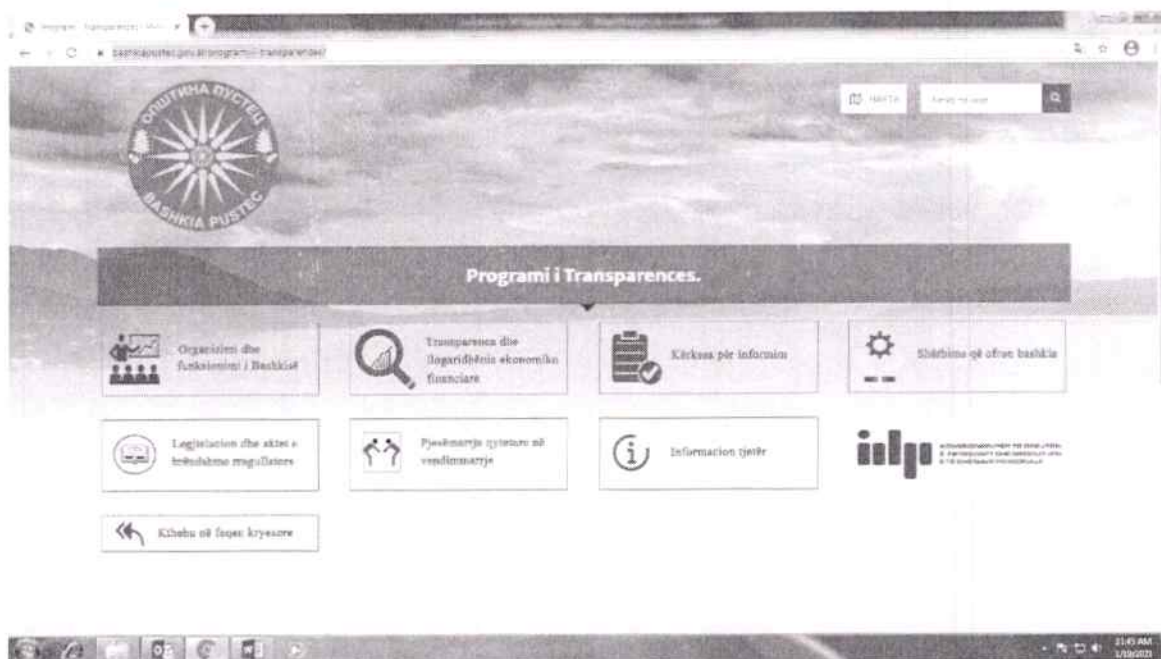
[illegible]

bashkiapustec.gov.al/programi-i-transparences/

ОПШТИНА ПУСТЕЦ
BASHKIA PUSTEC

HARTA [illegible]

Programi i Transparences.

Organizimi dhe funksionimi i Bashkisë

Transparenca dhe llogaridhënia ekonomiko financiare

Kërkesa për informim

Shërbime që ofron bashkia

Legjislacion dhe aktet e brëndshme rregullatore

Pjesëmarrje qytetare në vendimmarrje

Informacion tjetër

idp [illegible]

Kthehu në faqen kryesore

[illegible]